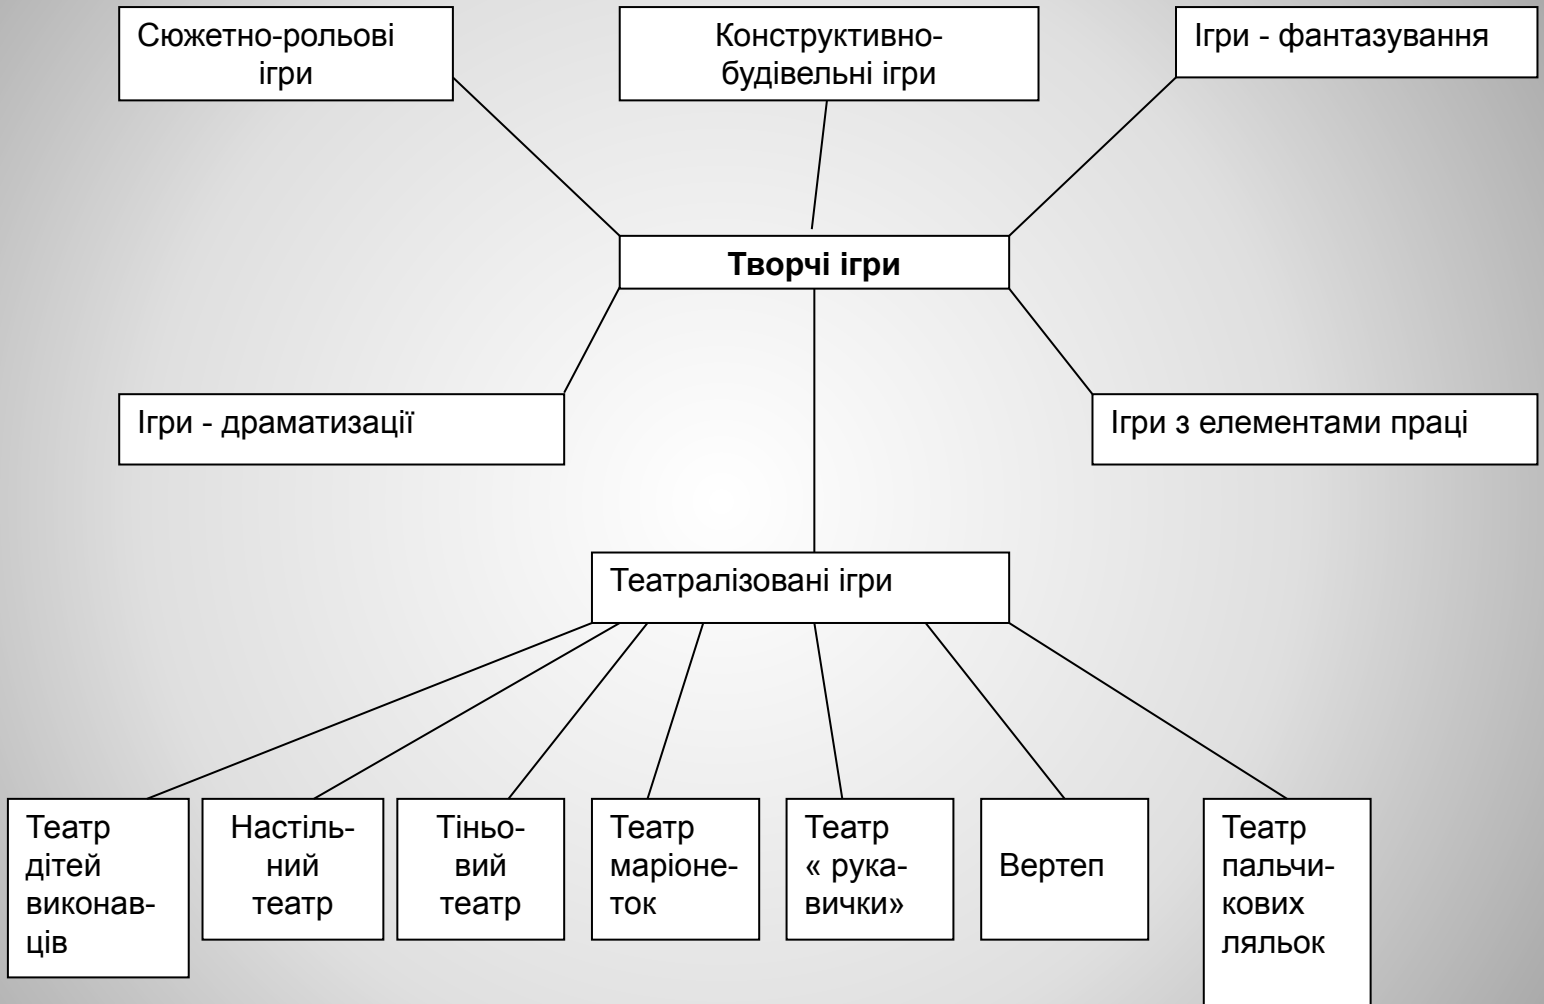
Сюжетно-рольові ігри

Конструктивно-будівельні ігри

Ігри - фантазування

**Творчі ігри**

Ігри - драматизації

Ігри з елементами праці

Театралізовані ігри

Театр дітей виконавців

Настільний театр

Тіньовий театр

Театр маріонеток

Театр « рукавички»

Вертеп

Театр пальчикових ляльок